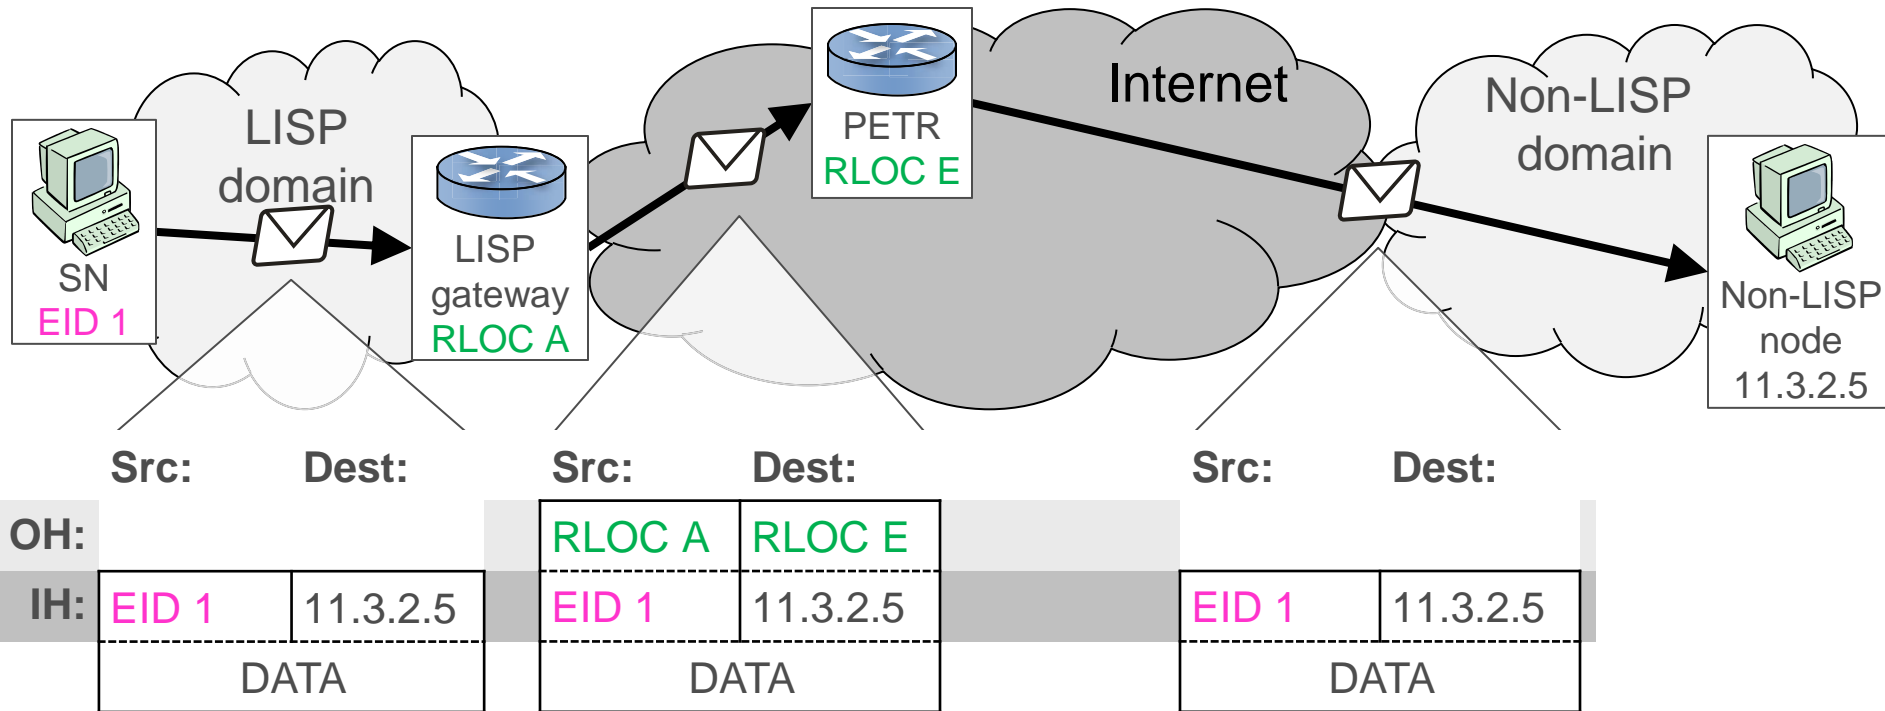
LISP domain

SN
EID 1

LISP gateway
RLOC A

PETR
RLOC E

Internet

Non-LISP domain

Non-LISP node
11.3.2.5

| | Src: | Dest: |
|---|---|---|
| OH: | | |
| IH: | EID 1 | 11.3.2.5 |
| | DATA | |

| Src: | Dest: |
|---|---|
| RLOC A | RLOC E |
| EID 1 | 11.3.2.5 |
| DATA | |

| Src: | Dest: |
|---|---|
| | |
| EID 1 | 11.3.2.5 |
| DATA | |